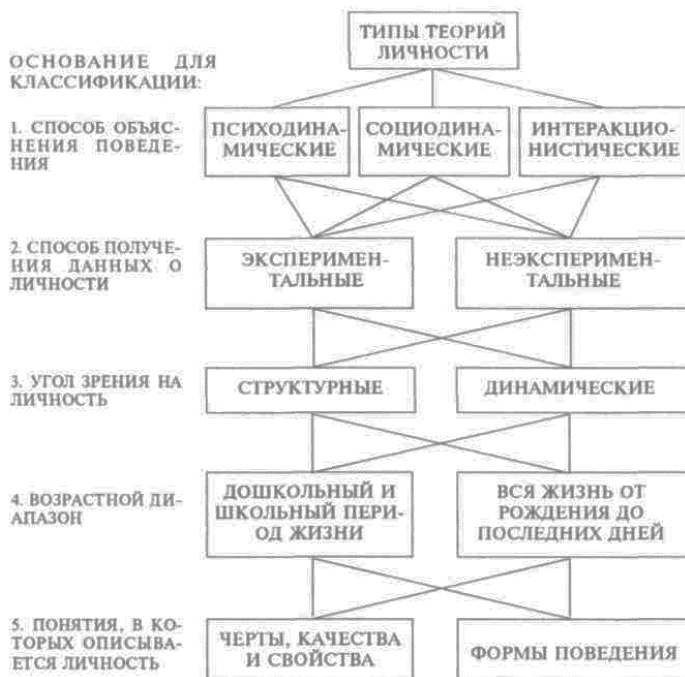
ТИПЫ ТЕОРИЙ ЛИЧНОСТИ

ОСНОВАНИЕ ДЛЯ КЛАССИФИКАЦИИ:

1. СПОСОБ ОБЪЯСНЕНИЯ ПОВЕДЕНИЯ

ПСИХОДИНАМИЧЕСКИЕ

СОЦИОДИНАМИЧЕСКИЕ

ИНТЕРАКЦИОНИСТИЧЕСКИЕ

2. СПОСОБ ПОЛУЧЕНИЯ ДАННЫХ О ЛИЧНОСТИ

ЭКСПЕРИМЕНТАЛЬНЫЕ

НЕЭКСПЕРИМЕНТАЛЬНЫЕ

3. УГОЛ ЗРЕНИЯ НА ЛИЧНОСТЬ

СТРУКТУРНЫЕ

ДИНАМИЧЕСКИЕ

4. ВОЗРАСТНОЙ ДИАПАЗОН

ДОШКОЛЬНЫЙ И ШКОЛЬНЫЙ ПЕРИОД ЖИЗНИ

ВСЯ ЖИЗНЬ ОТ РОЖДЕНИЯ ДО ПОСЛЕДНИХ ДНЕЙ

5. ПОНЯТИЯ, В КОТОРЫХ ОПИСЫВАЕТСЯ ЛИЧНОСТЬ

ЧЕРТЫ, КАЧЕСТВА И СВОЙСТВА

ФОРМЫ ПОВЕДЕНИЯ